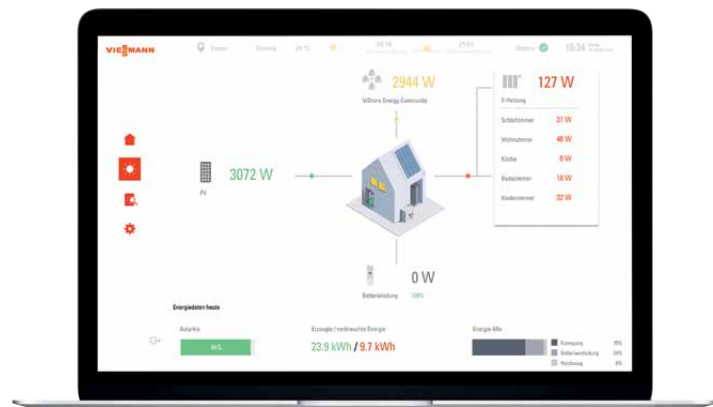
VIESMANN

Essen Sonntag 24 °C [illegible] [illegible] Status 15:34

2944 W
ViShare Energy Community

127 W
E-Heizung

Schlafzimmer 31 W
Wohnzimmer 46 W
Küche 0 W
Badezimmer 18 W
Kinderzimmer 32 W

3072 W
PV

0 W
Batterieladung 100%

Energiedaten heute

Autarkie
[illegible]%

Erzeugte / verbrauchte Energie
23.9 kWh / 9.7 kWh

Energie-Mix
Erzeugung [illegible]%
Batterieentladung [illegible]%
Netzbezug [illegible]%